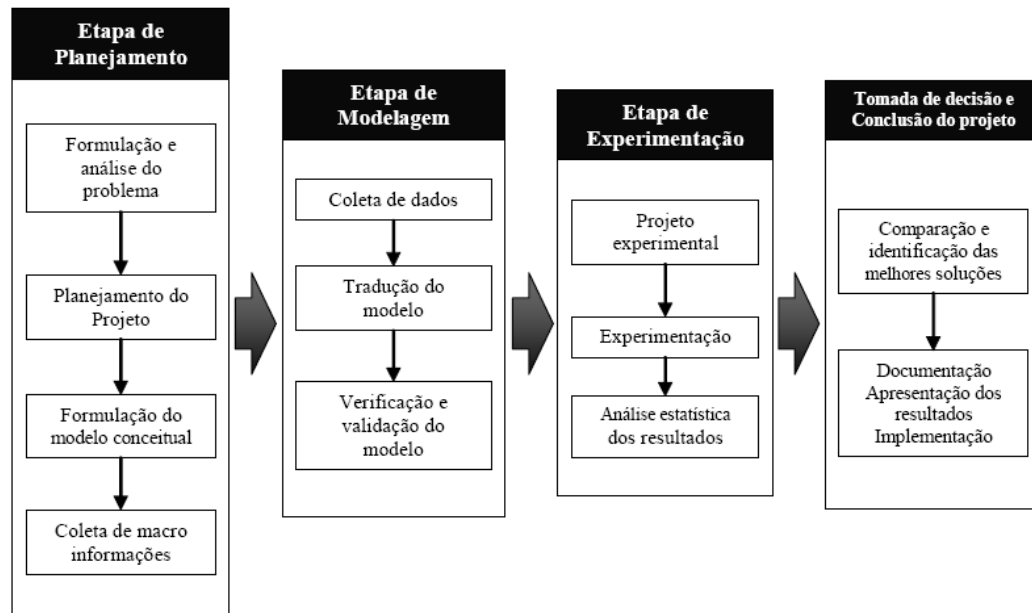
Etapa de Planejamento

Formulação e análise do problema

Planejamento do Projeto

Formulação do modelo conceitual

Coleta de macro informações

Etapa de Modelagem

Coleta de dados

Tradução do modelo

Verificação e validação do modelo

Etapa de Experimentação

Projeto experimental

Experimentação

Análise estatística dos resultados

Tomada de decisão e Conclusão do projeto

Comparação e identificação das melhores soluções

Documentação
Apresentação dos resultados
Implementação